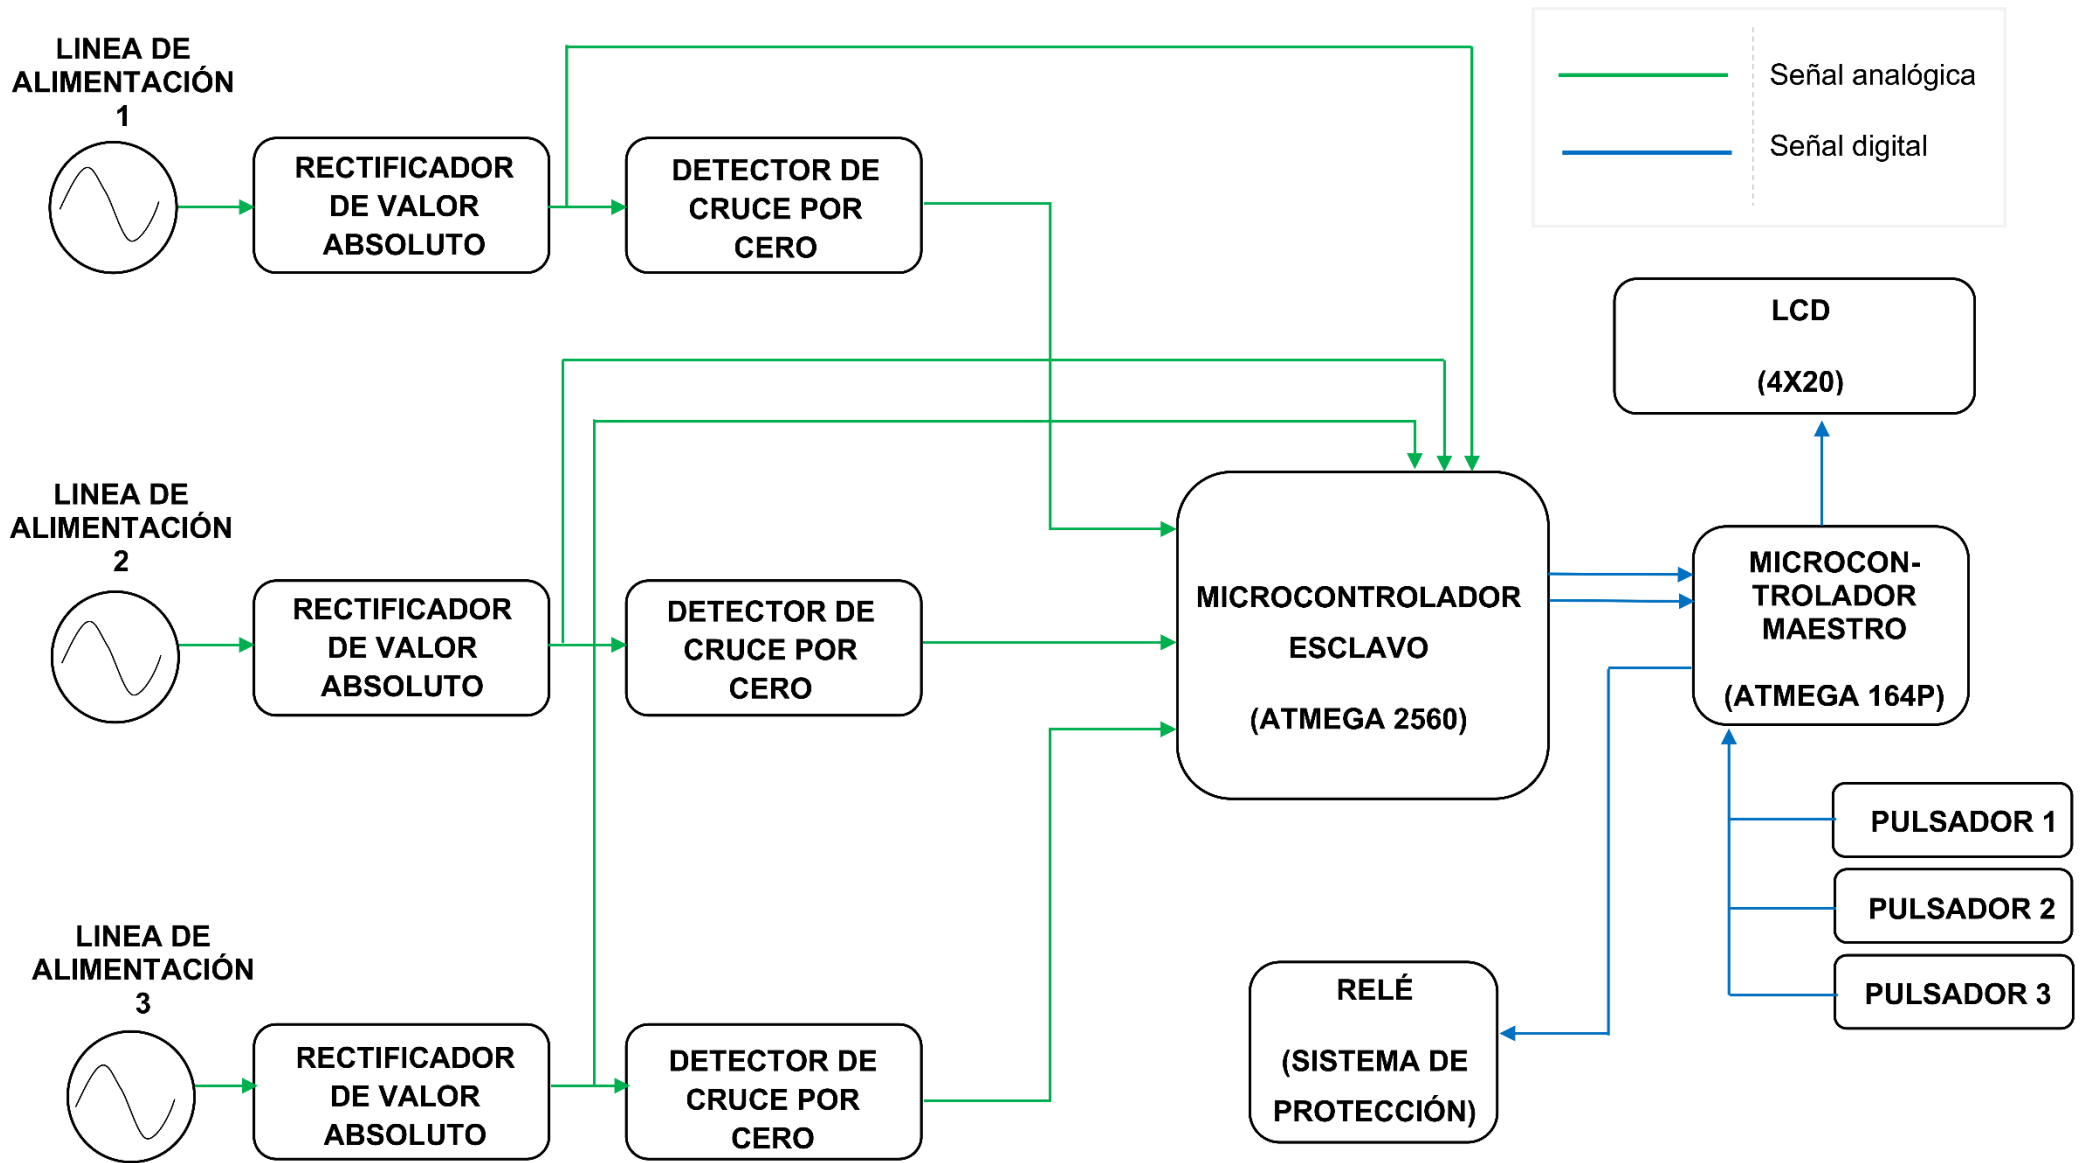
LINEA DE ALIMENTACIÓN 1

RECTIFICADOR DE VALOR ABSOLUTO

DETECTOR DE CRUCE POR CERO

Señal analógica

Señal digital

LCD

(4X20)

LINEA DE ALIMENTACIÓN 2

RECTIFICADOR DE VALOR ABSOLUTO

DETECTOR DE CRUCE POR CERO

MICROCONTROLADOR ESCLAVO

(ATMEGA 2560)

MICROCON-TROLADOR MAESTRO

(ATMEGA 164P)

PULSADOR 1

PULSADOR 2

PULSADOR 3

LINEA DE ALIMENTACIÓN 3

RECTIFICADOR DE VALOR ABSOLUTO

DETECTOR DE CRUCE POR CERO

RELÉ

(SISTEMA DE PROTECCIÓN)